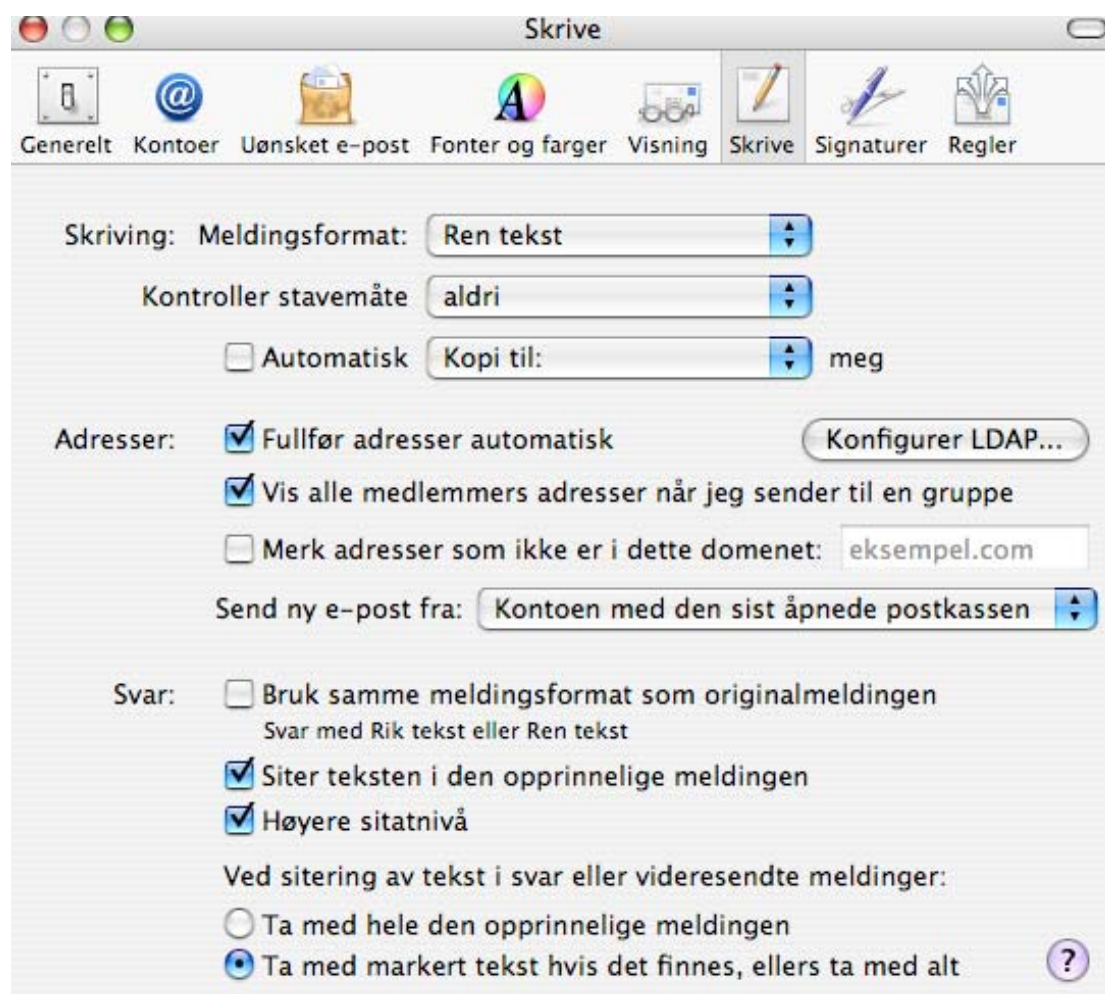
Skrive

Generelt Kontoer Uønsket e-post Fonter og farger Visning Skrive Signaturer Regler

Skriving: Meldingsformat: Ren tekst

Kontroller stavemåte aldri

Automatisk Kopi til: meg

Adresser: Fullfør adresser automatisk Konfigurer LDAP...

Vis alle medlemmers adresser når jeg sender til en gruppe

Merk adresser som ikke er i dette domenet: eksempel.com

Send ny e-post fra: Kontoen med den sist åpnede postkassen

Svar: Bruk samme meldingsformat som originalmeldingen
Svar med Rik tekst eller Ren tekst

Siter teksten i den opprinnelige meldingen

Høyere sitatnivå

Ved sitering av tekst i svar eller videresendte meldinger:

Ta med hele den opprinnelige meldingen

Ta med markert tekst hvis det finnes, ellers ta med alt

?